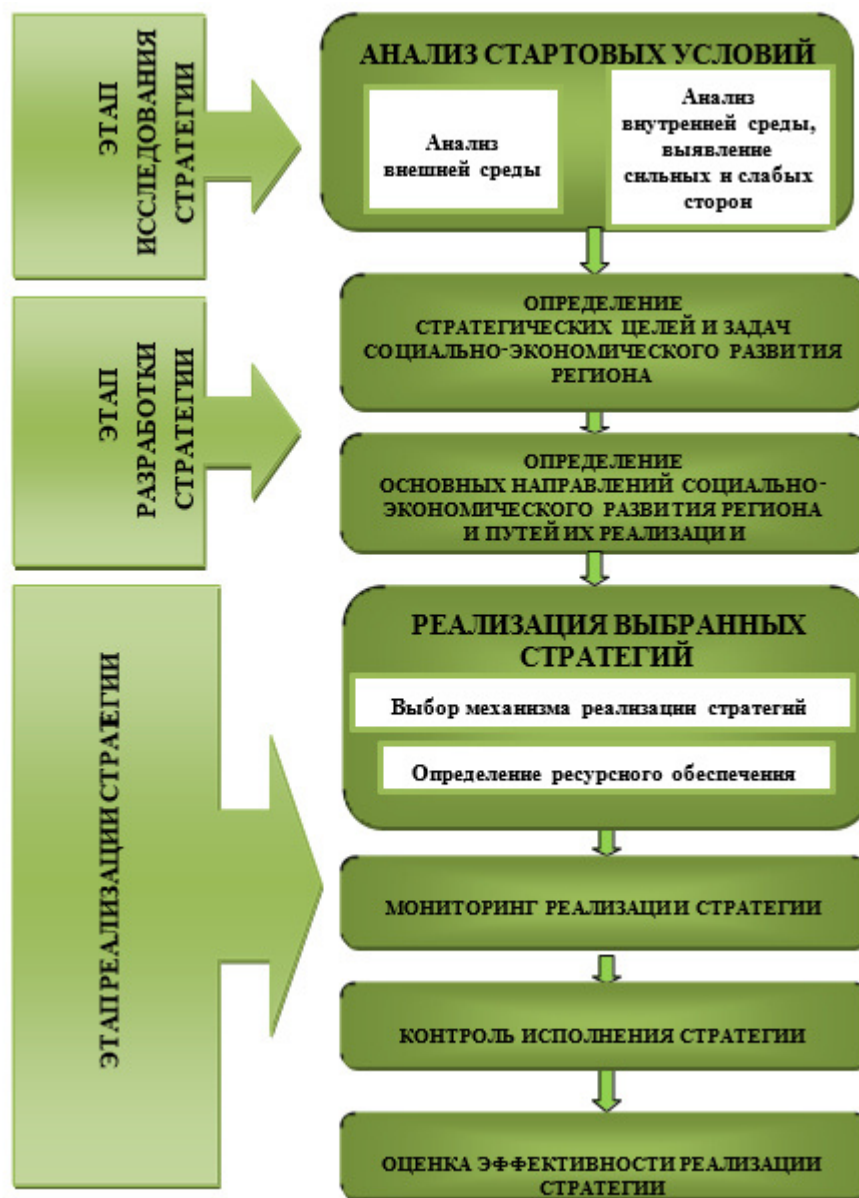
ЭТАП ИССЛЕДОВАНИЯ СТРАТЕГИИ

АНАЛИЗ СТАРТОВЫХ УСЛОВИЙ

Анализ внешней среды

Анализ внутренней среды, выявление сильных и слабых сторон

ЭТАП РАЗРАБОТКИ СТРАТЕГИИ

ОПРЕДЕЛЕНИЕ СТРАТЕГИЧЕСКИХ ЦЕЛЕЙ И ЗАДАЧ СОЦИАЛЬНО-ЭКОНОМИЧЕСКОГО РАЗВИТИЯ РЕГИОНА

ОПРЕДЕЛЕНИЕ ОСНОВНЫХ НАПРАВЛЕНИЙ СОЦИАЛЬНО-ЭКОНОМИЧЕСКОГО РАЗВИТИЯ РЕГИОНА И ПУТЕЙ ИХ РЕАЛИЗАЦИ И

ЭТАП РЕАЛИЗАЦИИ СТРАТЕГИИ

РЕАЛИЗАЦИЯ ВЫБРАННЫХ СТРАТЕГИЙ

Выбор механизма реализации стратегий

Определение ресурсного обеспечения

МОНИТОРИНГ РЕАЛИЗАЦИИ СТРАТЕГИИ

КОНТРОЛЬ ИСПОЛНЕНИЯ СТРАТЕГИИ

ОЦЕНКА ЭФФЕКТИВНОСТИ РЕАЛИЗАЦИИ СТРАТЕГИИ